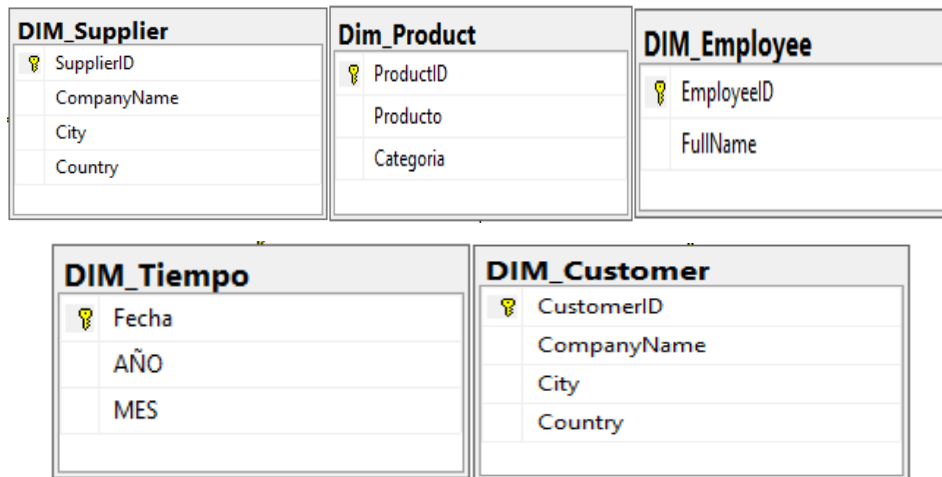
DIM_Supplier
SupplierID
CompanyName
City
Country

Dim_Product
ProductID
Producto
Categoria

DIM_Employee
EmployeeID
FullName

DIM_Tiempo
Fecha
AÑO
MES

DIM_Customer
CustomerID
CompanyName
City
Country